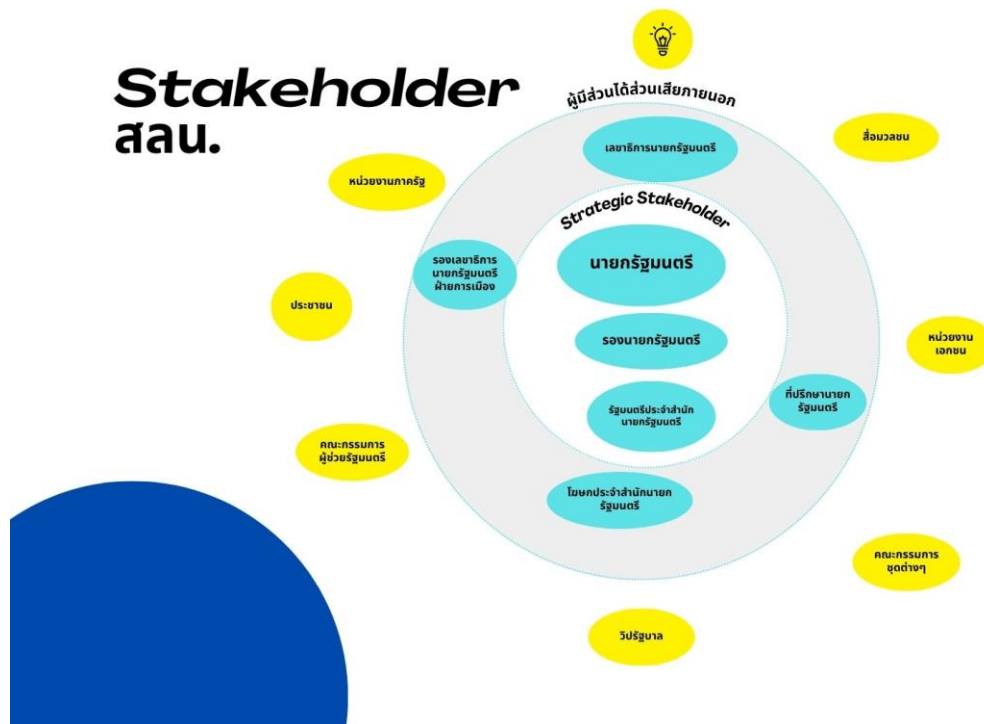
Stakeholder
สลน.

ผู้มีส่วนได้ส่วนเสียภายนอก

สื่อมวลชน

หน่วยงานภาครัฐ

เลขาธิการนายกรัฐมนตรี

Strategic Stakeholder

รองเลขาธิการนายกรัฐมนตรีฝ่ายการเมือง

นายกรัฐมนตรี

ประชาชน

รองนายกรัฐมนตรี

หน่วยงานเอกชน

ที่ปรึกษานายกรัฐมนตรี

รัฐมนตรีประจำสำนักนายกรัฐมนตรี

คณะกรรมการผู้ช่วยรัฐมนตรี

โฆษกประจำสำนักนายกรัฐมนตรี

คณะกรรมการชุดต่างๆ

วิปรัฐบาล